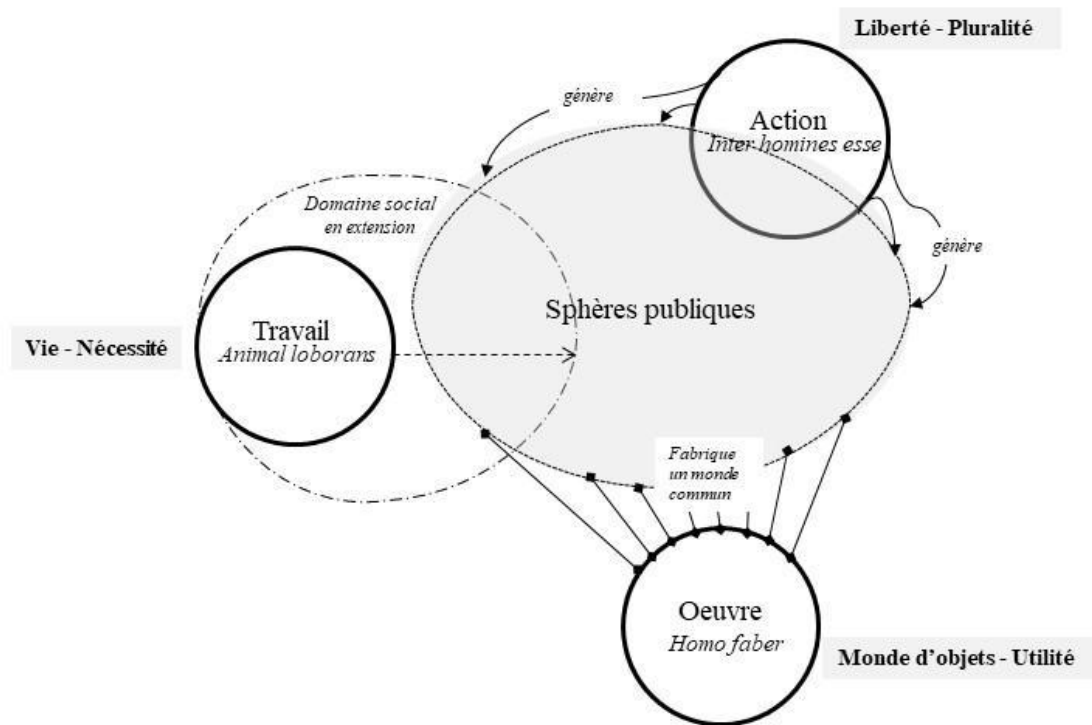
Liberté - Pluralité

génère

Action
Inter homines esse

Domaine social en extension

génère

Vie - Nécessité

Travail
Animal loborans

Sphères publiques

Fabrique un monde commun

Oeuvre
Homo faber

Monde d'objets - Utilité